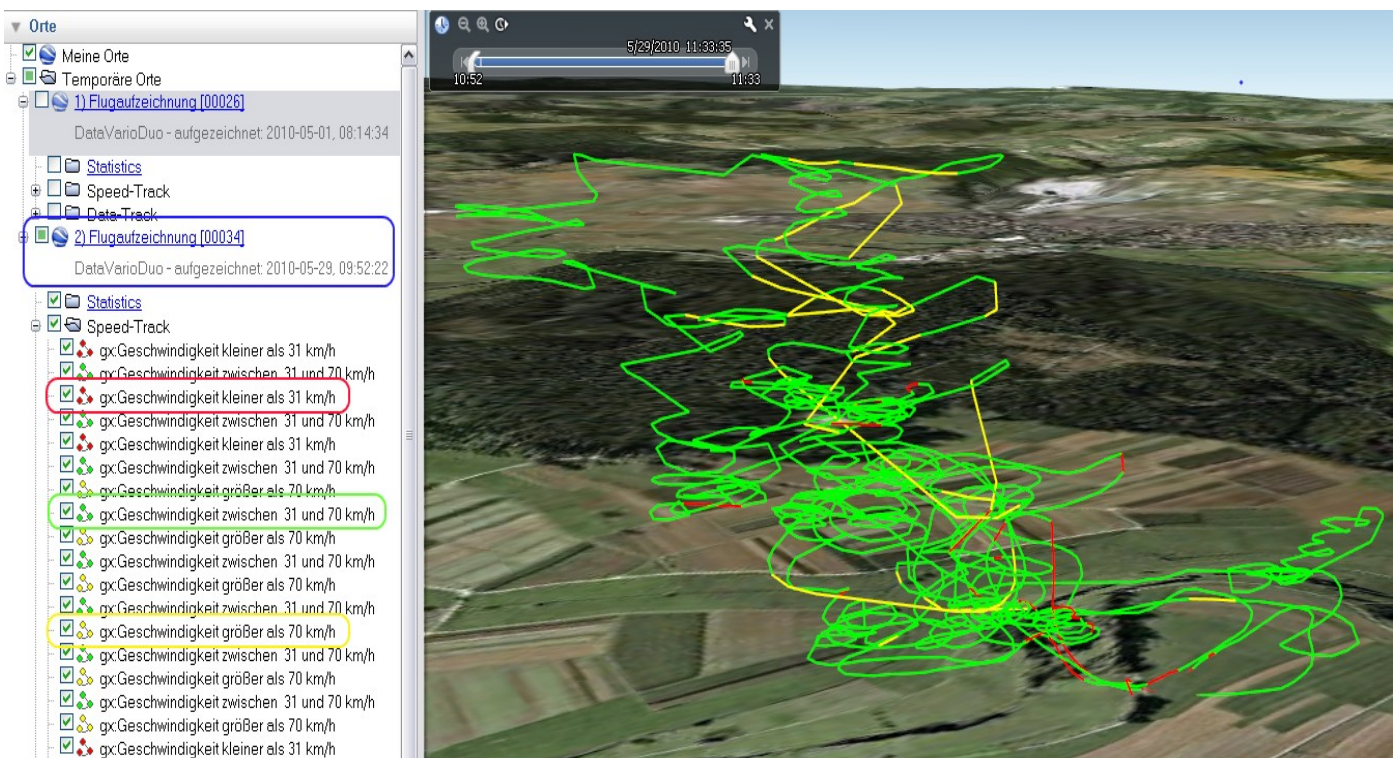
Orte
Meine Orte
Temporäre Orte
1) Flugaufzeichnung [00026]
DataVarioDuo - aufgezeichnet: 2010-05-01, 08:14:34
Statistics
Speed-Track
Data-Track
2) Flugaufzeichnung [00034]
DataVarioDuo - aufgezeichnet: 2010-05-29, 09:52:22
Statistics
Speed-Track
gx:Geschwindigkeit kleiner als 31 km/h
gx:Geschwindigkeit zwischen 31 und 70 km/h
gx:Geschwindigkeit kleiner als 31 km/h
gx:Geschwindigkeit zwischen 31 und 70 km/h
gx:Geschwindigkeit kleiner als 31 km/h
gx:Geschwindigkeit zwischen 31 und 70 km/h
gx:Geschwindigkeit größer als 70 km/h
gx:Geschwindigkeit zwischen 31 und 70 km/h
gx:Geschwindigkeit größer als 70 km/h
gx:Geschwindigkeit zwischen 31 und 70 km/h
gx:Geschwindigkeit größer als 70 km/h
gx:Geschwindigkeit zwischen 31 und 70 km/h
gx:Geschwindigkeit größer als 70 km/h
gx:Geschwindigkeit zwischen 31 und 70 km/h
gx:Geschwindigkeit größer als 70 km/h
gx:Geschwindigkeit zwischen 31 und 70 km/h
gx:Geschwindigkeit größer als 70 km/h
gx:Geschwindigkeit kleiner als 31 km/h
5/29/2010 11:33:35
10:52
11:33